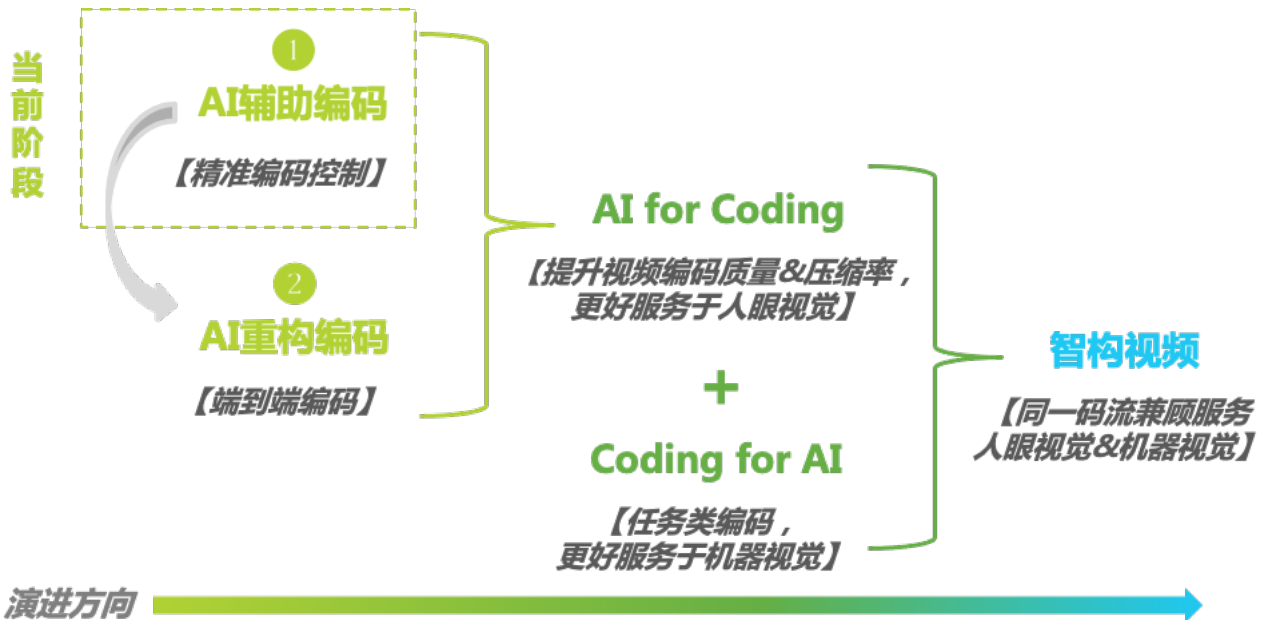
当前阶段

1
AI辅助编码
【精准编码控制】

2
AI重构编码
【端到端编码】

AI for Coding
【提升视频编码质量&压缩率，更好服务于人眼视觉】

+

Coding for AI
【任务类编码，更好服务于机器视觉】

智构视频
【同一码流兼顾服务人眼视觉&机器视觉】

演进方向